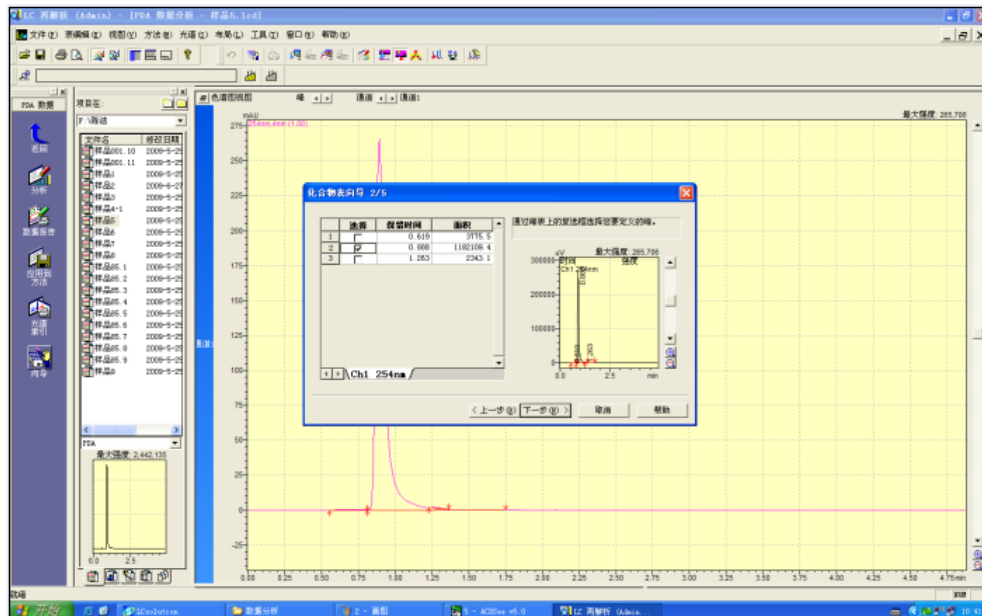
LC 再解析 (Admin) - [PDA 数据分析 - 样品b.lcd]

文件(F) 表编辑(E) 视图(V) 方法(M) 光谱(S) 布局(L) 工具(T) 窗口(W) 帮助(H)

PDA 数据

返回

分析

数据报告

应用到方法

光谱索引

向导

项目在:

F:\陈晓

| 文件名 | 修改日期 |
|---|---|
| 样品001.10 | 2009-5-25 |
| 样品001.11 | 2009-5-25 |
| 样品1 | 2009-5-25 |
| 样品2 | 2009-4-27 |
| 样品3 | 2009-5-25 |
| 样品4-1 | 2009-5-25 |
| 样品5 | 2009-5-25 |
| 样品6 | 2009-5-25 |
| 样品7 | 2009-5-25 |
| 样品8 | 2009-5-25 |
| 样品85.1 | 2009-5-25 |
| 样品85.2 | 2009-5-25 |
| 样品85.3 | 2009-5-25 |
| 样品85.4 | 2009-5-25 |
| 样品85.5 | 2009-5-25 |
| 样品85.6 | 2009-5-25 |
| 样品85.7 | 2009-5-25 |
| 样品85.8 | 2009-5-25 |
| 样品85.9 | 2009-5-25 |
| 样品8 | 2009-5-25 |

PDA

最大强度: 2,442,135

0.0 2.5

色谱图视图

峰 通道 通道1

最大强度: 265,706

mAU

254nm,4nm (1.00)

275 250 225 200 175 150 125 100 75 50 25 0 -25

0.00 0.25 0.50 0.75 1.00 1.25 1.50 1.75 2.00 2.25 2.50 2.75 3.00 3.25 3.50 3.75 4.00 4.25 4.50 4.75min

化合物表向导 2/5

| | 选择 | 保留时间 | 面积 |
|---|---|---|---|
| 1 | | 0.619 | 3775.5 |
| 2 | ☑ | 0.888 | 1182109.4 |
| 3 | | 1.263 | 2343.1 |

Ch1 254nm

通过峰表上的复选框选择您要定义的峰。

uV 最大强度: 265,706

300000 时间 强度

Ch1 254nm

200000

100000

0

0 1 2 min

< 上一步(B) 下一步(N) > 取消 帮助

就绪

开始 LCsolution 数据分析 2 - 画图 5 - ACDSee v5.0 LC 再解析 (Admin... 10:4